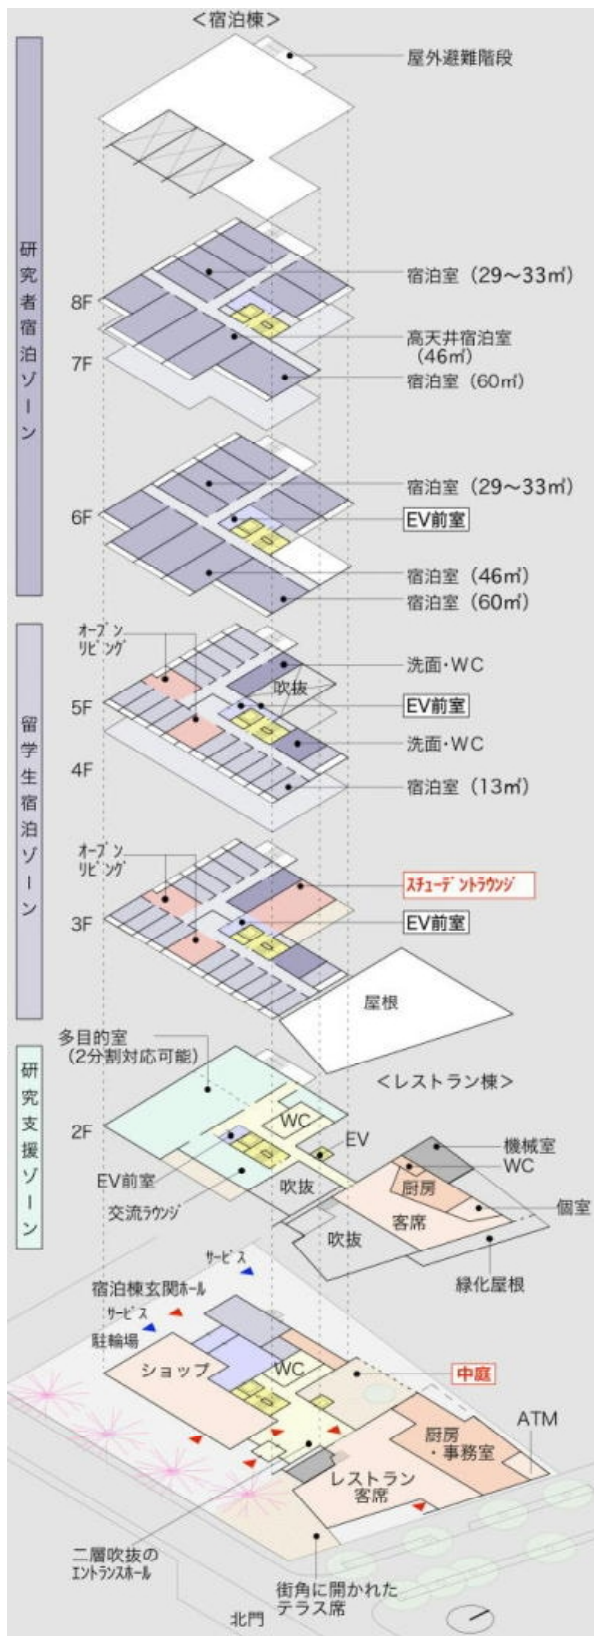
＜宿泊棟＞

屋外避難階段

研究者宿泊ゾーン

8F

7F

宿泊室（29～33㎡）

高天井宿泊室（46㎡）

宿泊室（60㎡）

6F

宿泊室（29～33㎡）

EV前室

宿泊室（46㎡）

宿泊室（60㎡）

留学生宿泊ゾーン

オープンリビング

5F

4F

吹抜

洗面・WC

EV前室

洗面・WC

宿泊室（13㎡）

オープンリビング

3F

スチューデントラウンジ

EV前室

屋根

研究支援ゾーン

多目的室（2分割対応可能）

＜レストラン棟＞

2F

WC

EV

機械室

WC

厨房

個室

EV前室

吹抜

客席

交流ラウンジ

吹抜

緑化屋根

サービス

宿泊棟玄関ホール

サービス

駐輪場

ショップ

WC

中庭

ATM

厨房・事務室

レストラン客席

二層吹抜のエントランスホール

街角に開かれたテラス席

北門